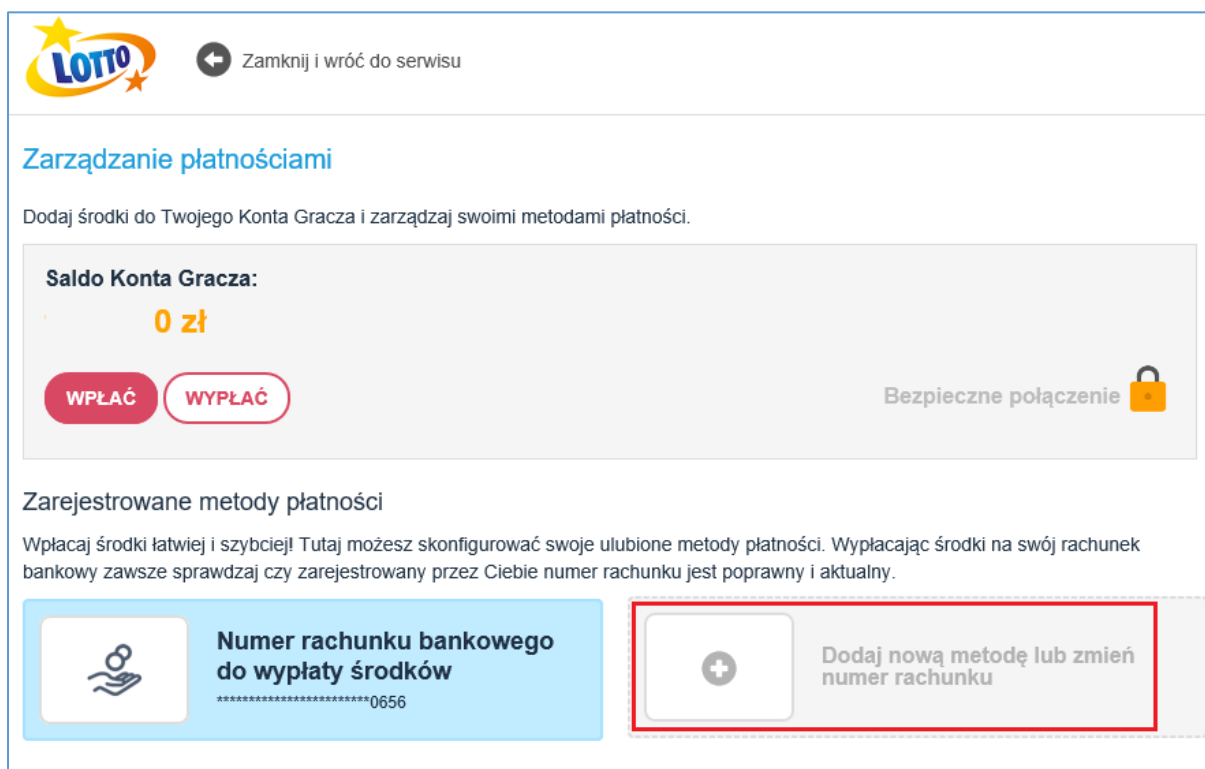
LOTTO

Zamknij i wróć do serwisu

Zarządzanie płatnościami

Dodaj środki do Twojego Konta Gracza i zarządzaj swoimi metodami płatności.

Saldo Konta Gracza:

0 zł

WPŁAĆ

WYPŁAĆ

Bezpieczne połączenie

Zarejestrowane metody płatności

Wpłacaj środki łatwiej i szybciej! Tutaj możesz skonfigurować swoje ulubione metody płatności. Wypłacając środki na swój rachunek bankowy zawsze sprawdzaj czy zarejestrowany przez Ciebie numer rachunku jest poprawny i aktualny.

Numer rachunku bankowego do wypłaty środków

************************0656

Dodaj nową metodę lub zmień numer rachunku